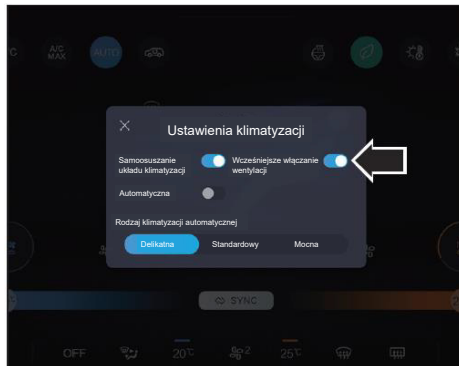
A/C MAX

AUTO

Ustawienia klimatyzacji

Samoosuszanie układu klimatyzacji

Wcześniejsze włączanie wentylacji

Automatyczna

Rodzaj klimatyzacji automatycznej

Delikatna

Standardowy

Mocna

SYNC

OFF

20°C

25°C